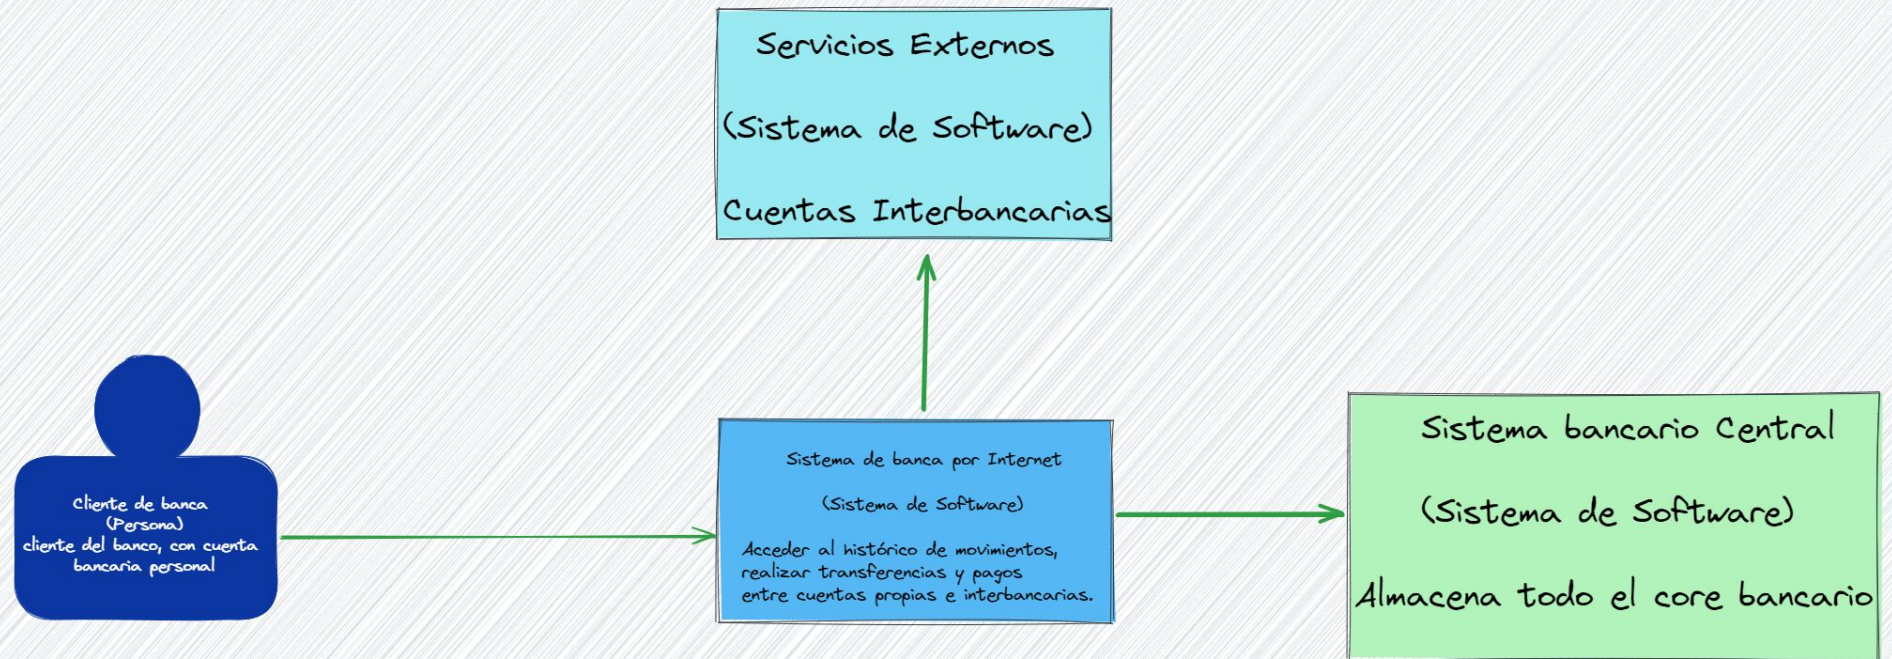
Servicios Externos

(Sistema de Software)

Cuentas Interbancarias

Cliente de banca
(Persona)
cliente del banco, con cuenta bancaria personal

Sistema de banca por Internet

(Sistema de Software)

Acceder al histórico de movimientos, realizar transferencias y pagos entre cuentas propias e interbancarias.

Sistema bancario Central

(Sistema de Software)

Almacena todo el core bancario